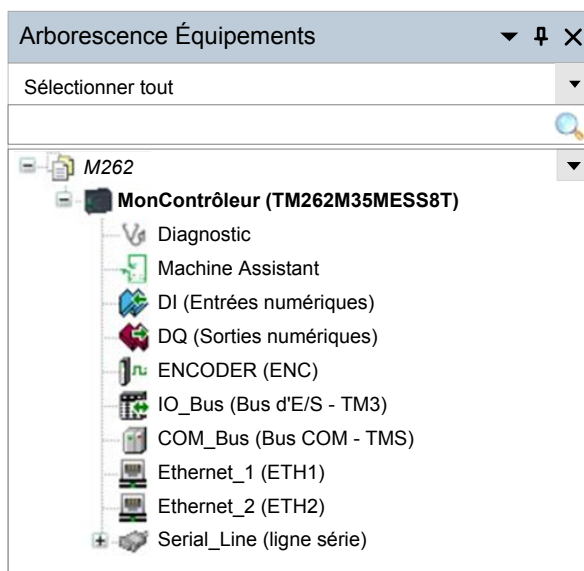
Arborescence Équipements

Sélectionner tout

M262

MonContrôleur (TM262M35MESS8T)

Diagnostic

Machine Assistant

DI (Entrées numériques)

DQ (Sorties numériques)

ENCODER (ENC)

IO_Bus (Bus d'E/S - TM3)

COM_Bus (Bus COM - TMS)

Ethernet_1 (ETH1)

Ethernet_2 (ETH2)

Serial_Line (ligne série)